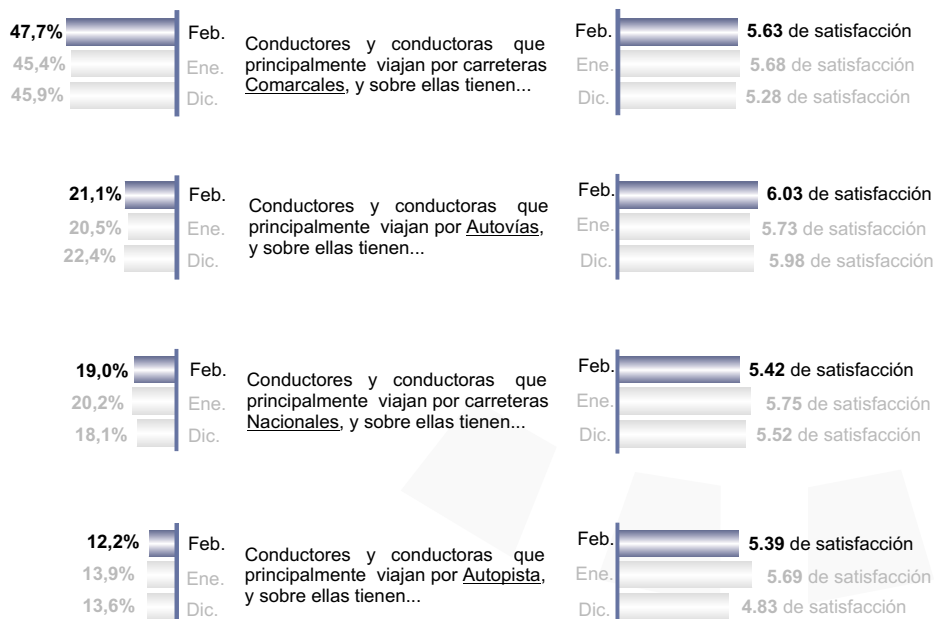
47,7% Feb.
45,4% Ene.
45,9% Dic.

Conductores y conductoras que principalmente viajan por carreteras Comarcales, y sobre ellas tienen...

Feb. 5.63 de satisfacción
Ene. 5.68 de satisfacción
Dic. 5.28 de satisfacción

21,1% Feb.
20,5% Ene.
22,4% Dic.

Conductores y conductoras que principalmente viajan por Autovías, y sobre ellas tienen...

Feb. 6.03 de satisfacción
Ene. 5.73 de satisfacción
Dic. 5.98 de satisfacción

19,0% Feb.
20,2% Ene.
18,1% Dic.

Conductores y conductoras que principalmente viajan por carreteras Nacionales, y sobre ellas tienen...

Feb. 5.42 de satisfacción
Ene. 5.75 de satisfacción
Dic. 5.52 de satisfacción

12,2% Feb.
13,9% Ene.
13,6% Dic.

Conductores y conductoras que principalmente viajan por Autopista, y sobre ellas tienen...

Feb. 5.39 de satisfacción
Ene. 5.69 de satisfacción
Dic. 4.83 de satisfacción